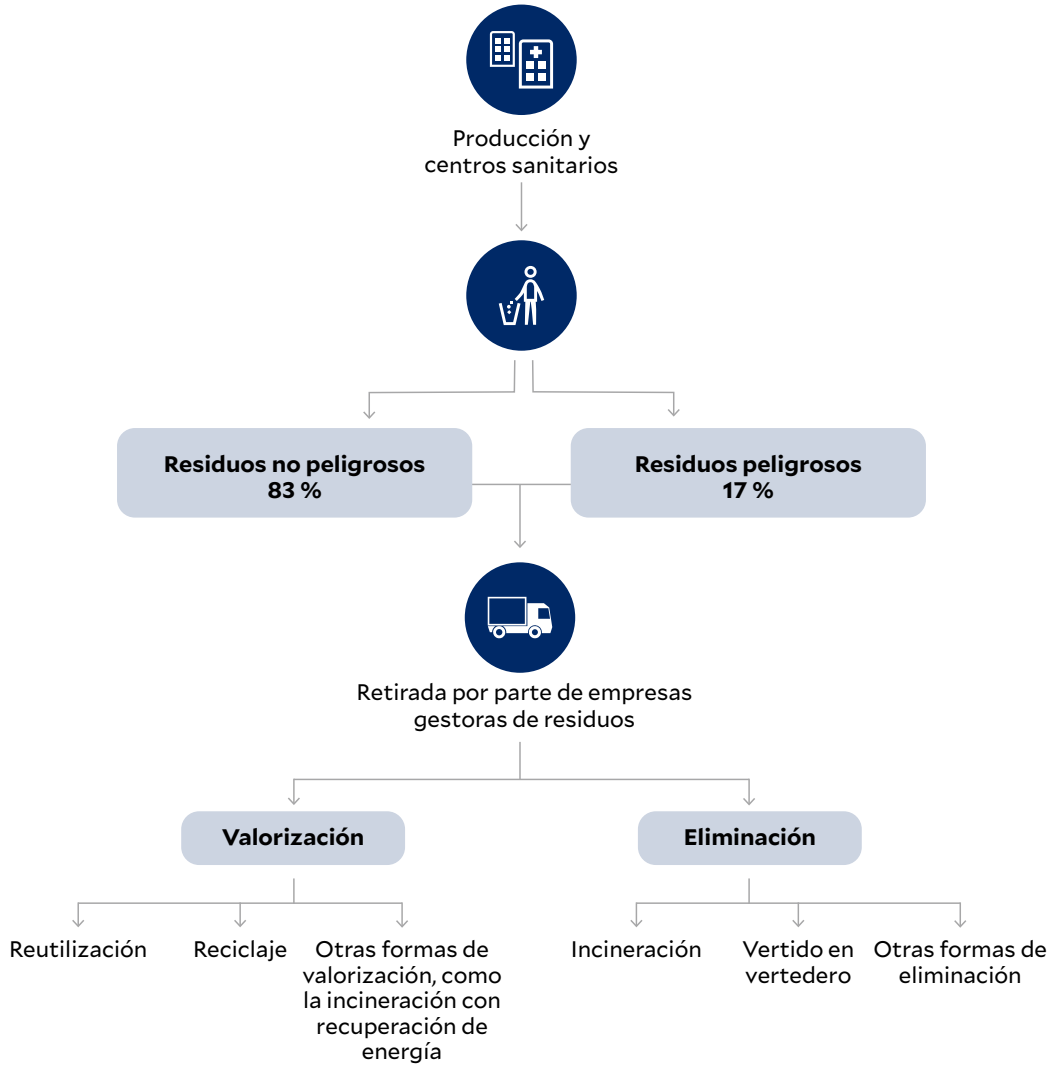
Producción y centros sanitarios

Residuos no peligrosos
83 %

Residuos peligrosos
17 %

Retirada por parte de empresas gestoras de residuos

Valorización

Eliminación

Reutilización

Reciclaje

Otras formas de valorización, como la incineración con recuperación de energía

Incineración

Vertido en vertedero

Otras formas de eliminación